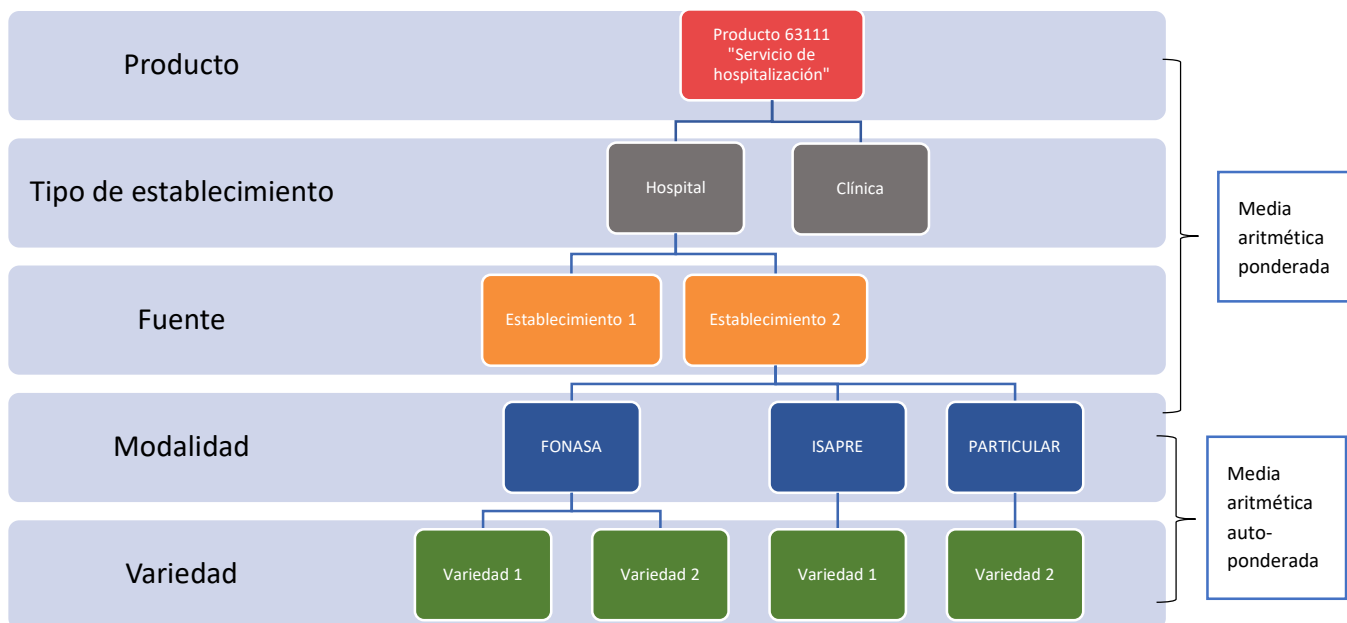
Producto

Producto 63111 "Servicio de hospitalización"

Tipo de establecimiento

Hospital

Clínica

Fuente

Establecimiento 1

Establecimiento 2

Modalidad

FONASA

ISAPRE

PARTICULAR

Variedad

Variedad 1

Variedad 2

Variedad 1

Variedad 2

Media aritmética ponderada

Media aritmética auto-ponderada